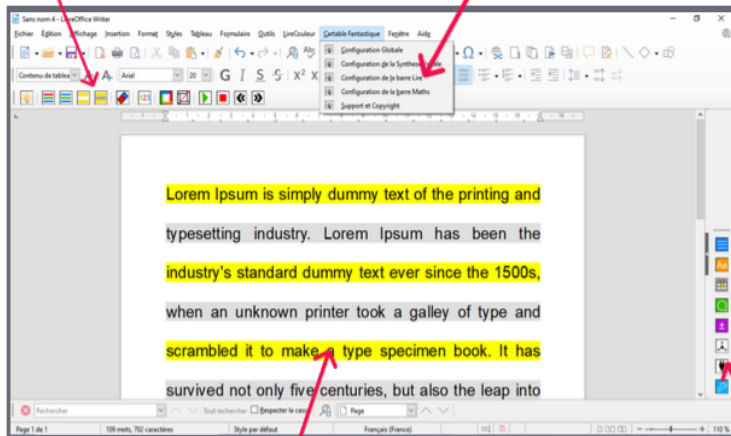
Sans nom 4 - LibreOffice Writer

Fichier Édition Affichage Insertion Format Styles Tableau Formulaire Outils LireCouleur Cartable Fantastique Fenêtre Aide

Configuration Globale
Configuration de la Synthèse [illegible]
Configuration de la barre Lire
Configuration de la barre Maths
Support et Copyright

Contenu de tableau
Arial
20

Lorem Ipsum is simply dummy text of the printing and typesetting industry. Lorem Ipsum has been the industry's standard dummy text ever since the 1500s, when an unknown printer took a galley of type and scrambled it to make a type specimen book. It has survived not only five centuries, but also the leap into

Rechercher
Tout rechercher
Respecter la casse
Page

Page 1 de 1
109 mots, 702 caractères
Style par défaut
Français (France)
110 %